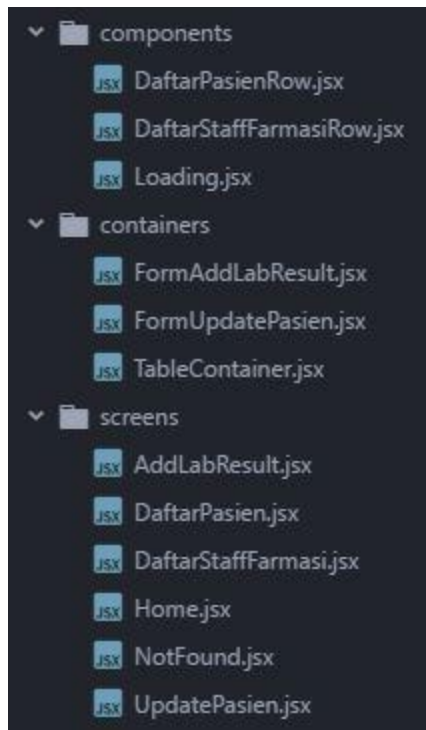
components
JSX DaftarPasienRow.jsx
JSX DaftarStaffFarmasiRow.jsx
JSX Loading.jsx
containers
JSX FormAddLabResult.jsx
JSX FormUpdatePasien.jsx
JSX TableContainer.jsx
screens
JSX AddLabResult.jsx
JSX DaftarPasien.jsx
JSX DaftarStaffFarmasi.jsx
JSX Home.jsx
JSX NotFound.jsx
JSX UpdatePasien.jsx